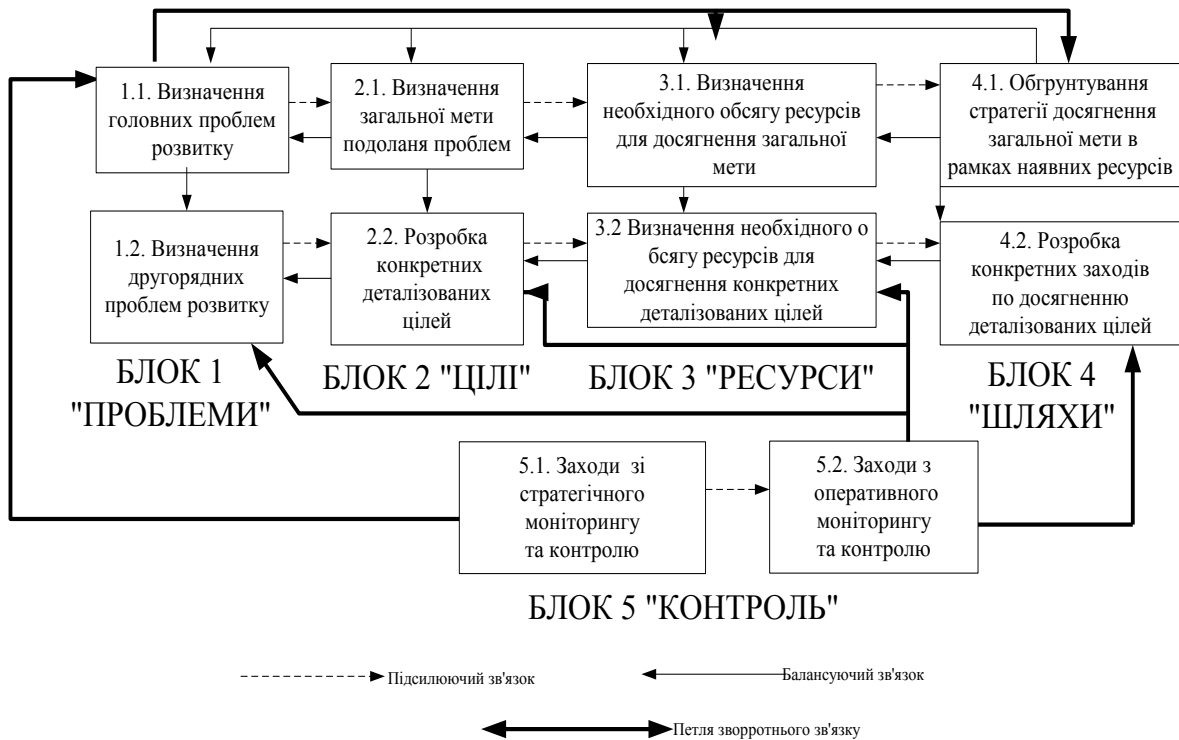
1.1. Визначення головних проблем розвитку

2.1. Визначення загальної мети подоланя проблем

3.1. Визначення необхідного обсягу ресурсів для досягнення загальної мети

4.1. Обгрунтування стратегії досягнення загальної мети в рамках наявних ресурсів

1.2. Визначення другорядних проблем розвитку

2.2. Розробка конкретних деталізованих цілей

3.2 Визначення необхідного о бсягу ресурсів для досягнення конкретних деталізованих цілей

4.2. Розробка конкретних заходів по досягненню деталізованих цілей

БЛОК 1 "ПРОБЛЕМИ"

БЛОК 2 "ЦІЛІ"

БЛОК 3 "РЕСУРСИ"

БЛОК 4 "ШЛЯХИ"

5.1. Заходи зі стратегічного моніторингу та контролю

5.2. Заходи з оперативного моніторингу та контролю

БЛОК 5 "КОНТРОЛЬ"

Підсилюючий зв'язок

Балансуючий зв'язок

Петля зворотнього зв'язку